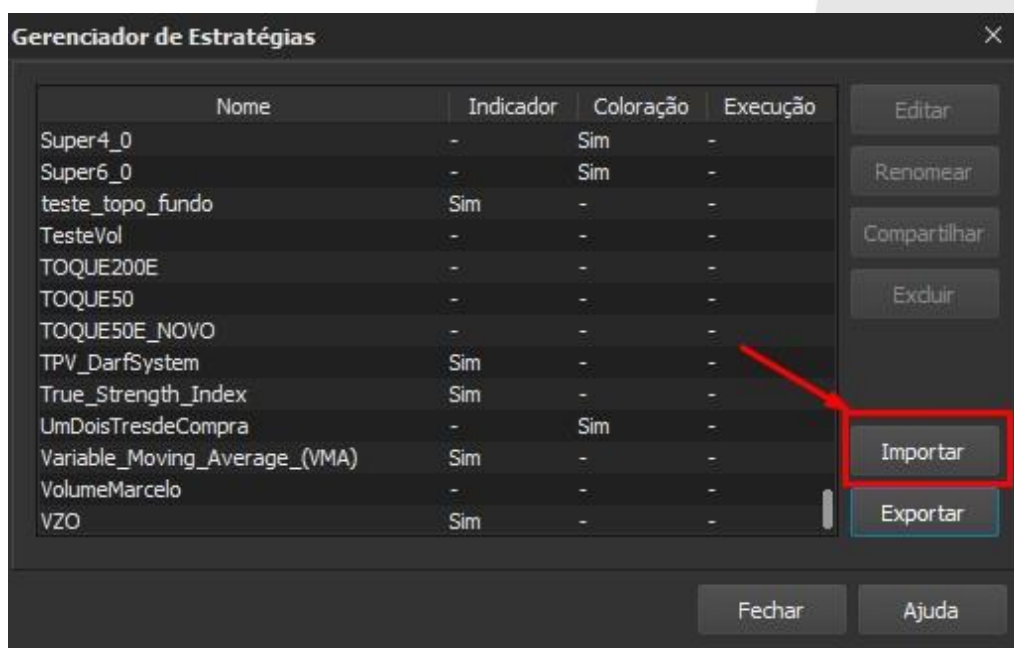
Gerenciador de Estratégias

×

| Nome | Indicador | Coloração | Execução |
|---|---|---|---|
| Super4_0 | - | Sim | - |
| Super6_0 | - | Sim | - |
| teste_topo_fundo | Sim | - | - |
| TesteVol | - | - | - |
| TOQUE200E | - | - | - |
| TOQUE50 | - | - | - |
| TOQUE50E_NOVO | - | - | - |
| TPV_DarfSystem | Sim | - | - |
| True_Strength_Index | Sim | - | - |
| UmDoisTresdeCompra | - | Sim | - |
| Variable_Moving_Average_(VMA) | Sim | - | - |
| VolumeMarcelo | - | - | - |
| VZO | Sim | - | - |

Editar
Renomear
Compartilhar
Excluir
Importar
Exportar

Fechar
Ajuda